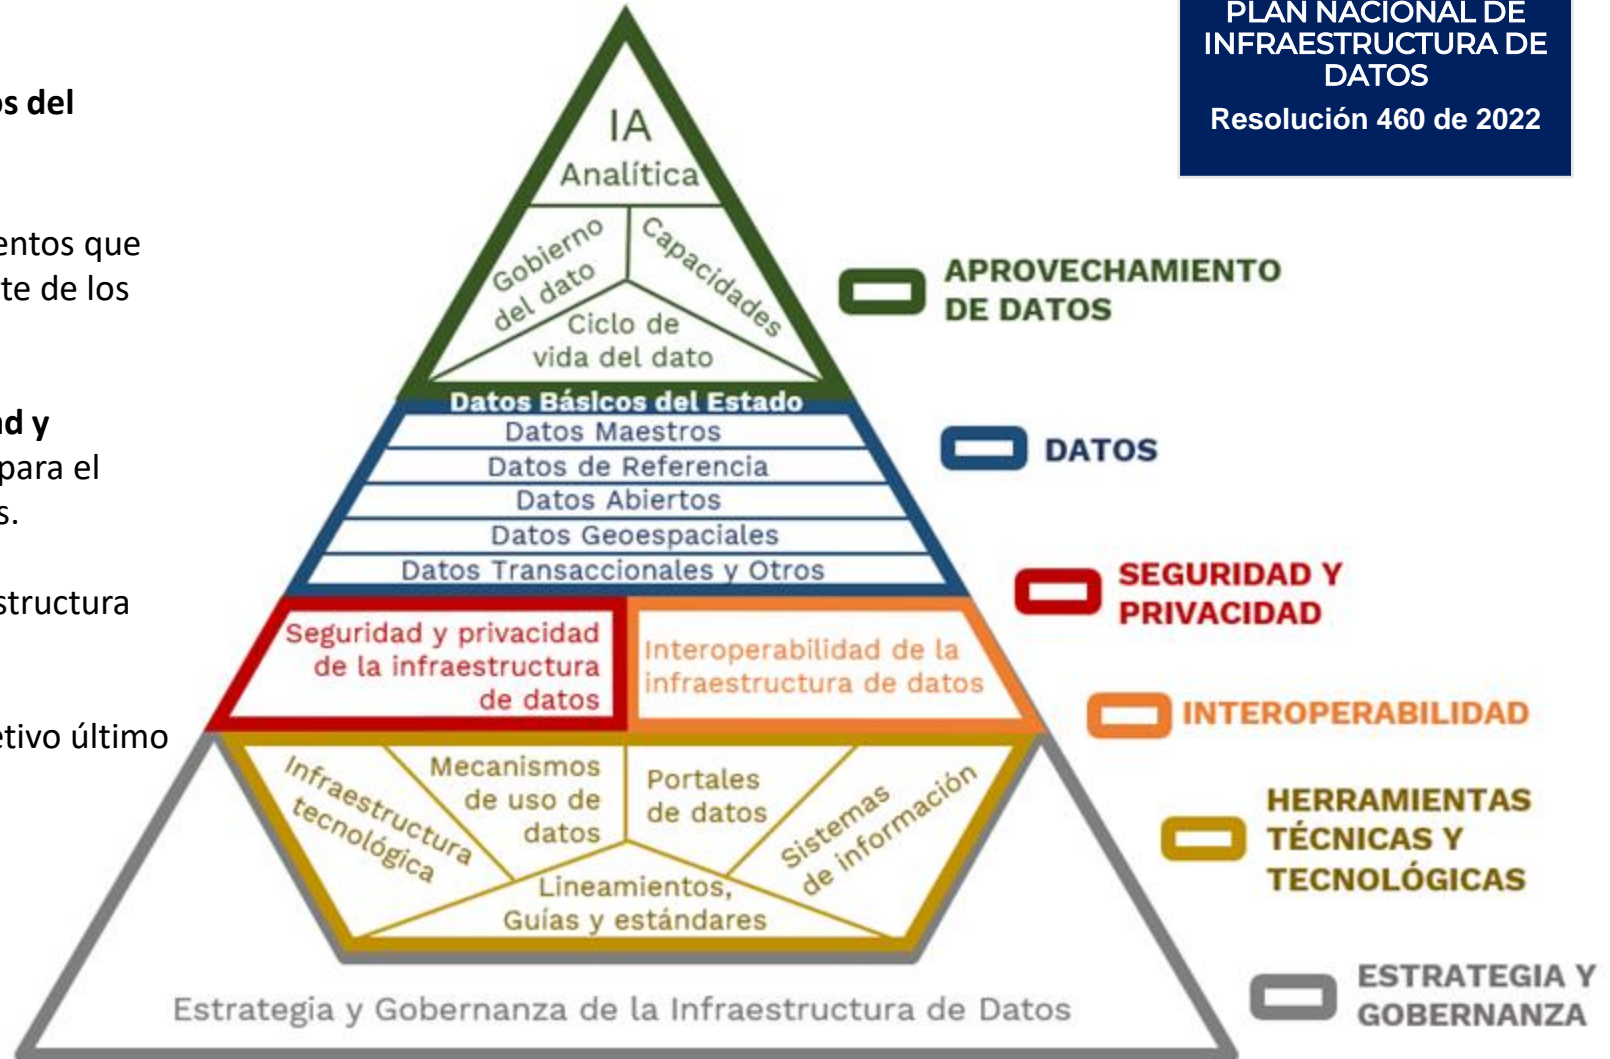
s del

entos que
te de los

d y
para el
s.

structura

etivo último

PLAN NACIONAL DE INFRAESTRUCTURA DE DATOS
Resolución 460 de 2022

IA
Analítica
Gobierno del dato
Capacidades
Ciclo de vida del dato
Datos Básicos del Estado
Datos Maestros
Datos de Referencia
Datos Abiertos
Datos Geoespaciales
Datos Transaccionales y Otros
Seguridad y privacidad de la infraestructura de datos
Interoperabilidad de la infraestructura de datos
Infraestructura tecnológica
Mecanismos de uso de datos
Portales de datos
Sistemas de información
Lineamientos, Guías y estándares
Estrategia y Gobernanza de la Infraestructura de Datos

APROVECHAMIENTO DE DATOS
DATOS
SEGURIDAD Y PRIVACIDAD
INTEROPERABILIDAD
HERRAMIENTAS TÉCNICAS Y TECNOLÓGICAS
ESTRATEGIA Y GOBERNANZA